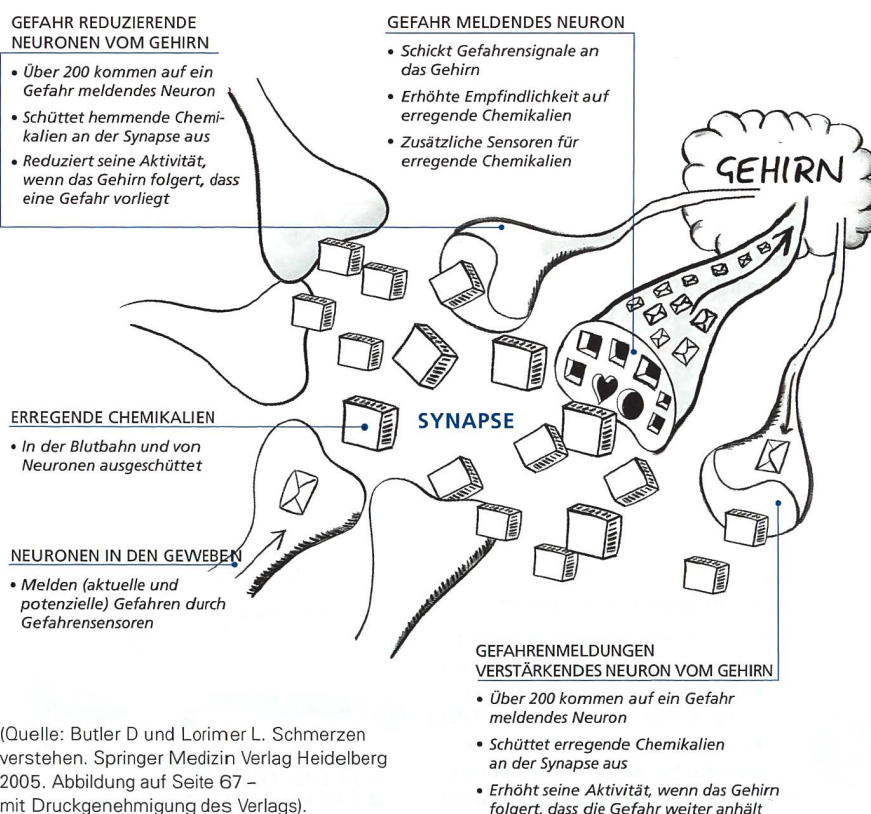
GEFAHR REDUZIERENDE NEURONEN VOM GEHIRN

• Über 200 kommen auf ein Gefahr meldendes Neuron

• Schüttet hemmende Chemikalien an der Synapse aus

• Reduziert seine Aktivität, wenn das Gehirn folgert, dass eine Gefahr vorliegt

GEFAHR MELDENDES NEURON

• Schickt Gefahrensignale an das Gehirn

• Erhöhte Empfindlichkeit auf erregende Chemikalien

• Zusätzliche Sensoren für erregende Chemikalien

GEHIRN

SYNAPSE

ERREGENDE CHEMIKALIEN

• In der Blutbahn und von Neuronen ausgeschüttet

NEURONEN IN DEN GEWEBEN

• Melden (aktuelle und potenzielle) Gefahren durch Gefahrensensoren

GEFAHRENMELDUNGEN VERSTÄRKENDES NEURON VOM GEHIRN

• Über 200 kommen auf ein Gefahr meldendes Neuron

• Schüttet erregende Chemikalien an der Synapse aus

• Erhöht seine Aktivität, wenn das Gehirn folgert, dass die Gefahr weiter anhält

(Quelle: Butler D und Lorimer L. Schmerzen verstehen. Springer Medizin Verlag Heidelberg 2005. Abbildung auf Seite 67 – mit Druckgenehmigung des Verlags).